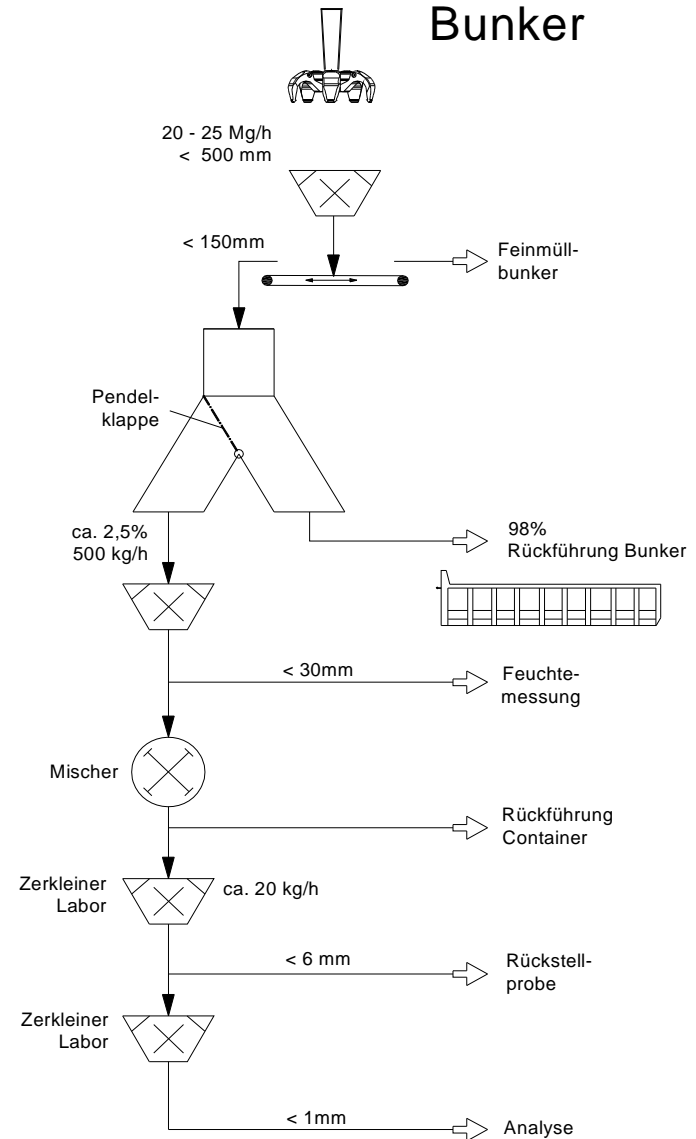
Bunker

20 - 25 Mg/h
< 500 mm

< 150mm

Feinmüllbunker

Pendelklappe

ca. 2,5%
500 kg/h

98%
Rückführung Bunker

< 30mm

Feuchtemessung

Mischer

Rückführung
Container

Zerkleiner
Labor

ca. 20 kg/h

< 6 mm

Rückstellprobe

Zerkleiner
Labor

< 1mm

Analyse